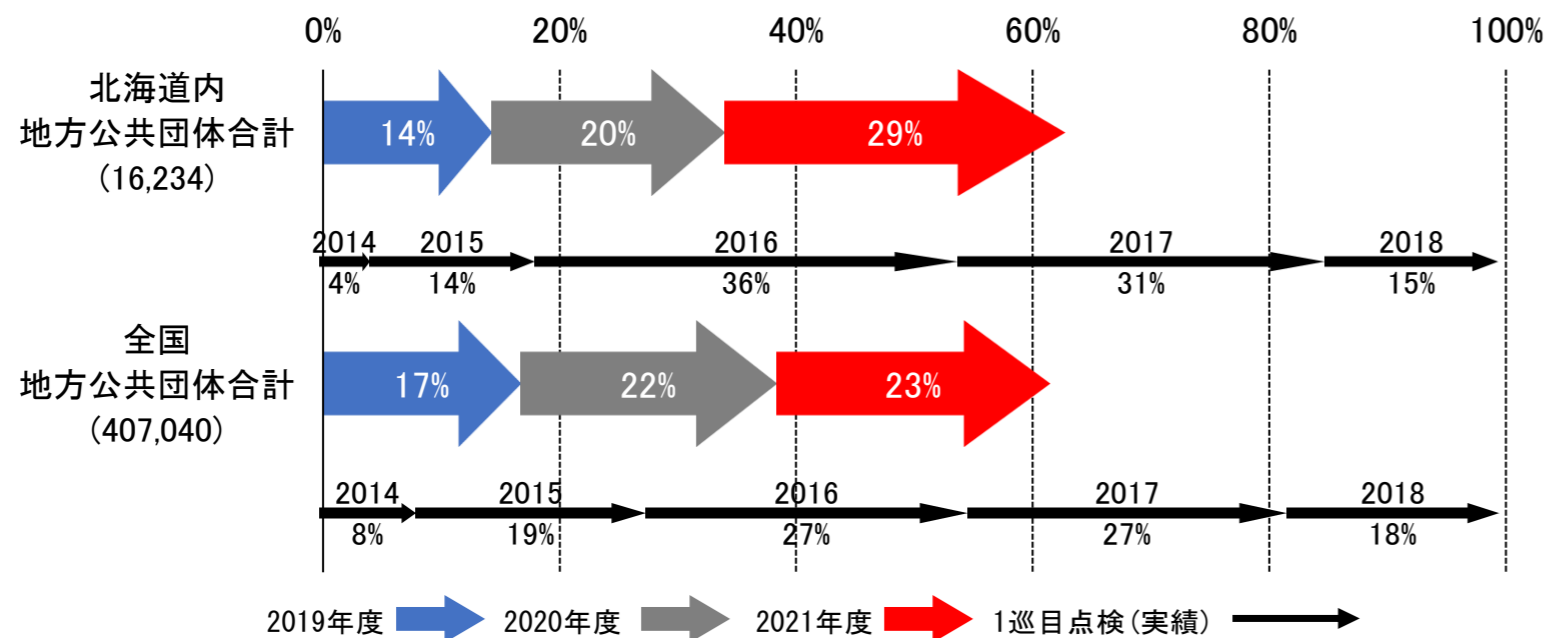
0% 20% 40% 60% 80% 100%

北海道内
地方公共団体合計
（16,234）

14% 20% 29%

2014 2015 2016 2017 2018
4% 14% 36% 31% 15%

全国
地方公共団体合計
（407,040）

17% 22% 23%

2014 2015 2016 2017 2018
8% 19% 27% 27% 18%

2019年度 2020年度 2021年度 1巡目点検（実績）